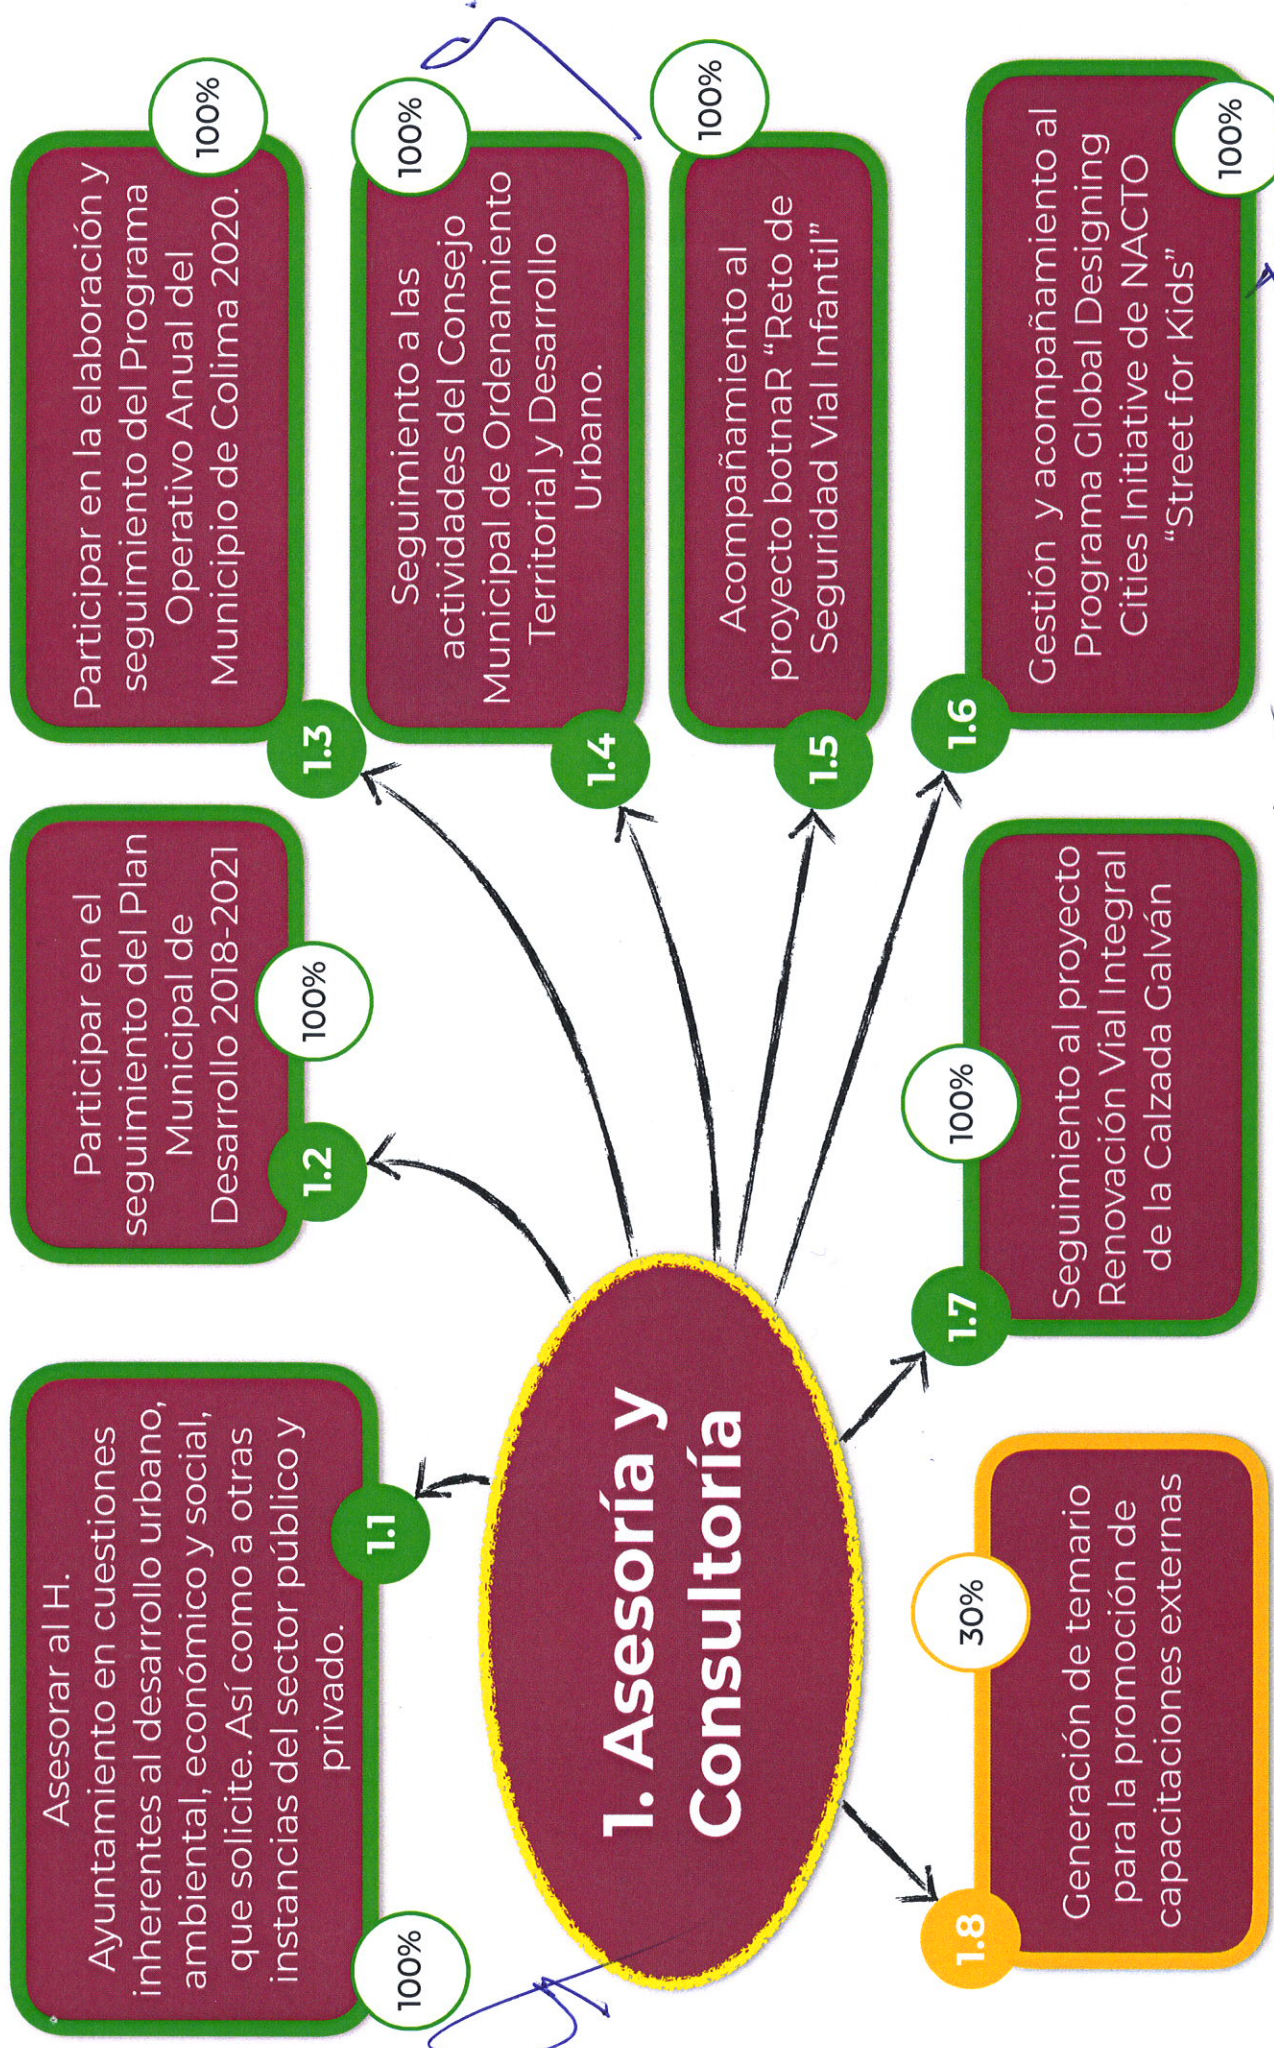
1. Asesoría y Consultoría

1.1
Asesorar al H. Ayuntamiento en cuestiones inherentes al desarrollo urbano, ambiental, económico y social, que solicite. Así como a otras instancias del sector público y privado.
100%

1.2
Participar en el seguimiento del Plan Municipal de Desarrollo 2018-2021
100%

1.3
Participar en la elaboración y seguimiento del Programa Operativo Anual del Municipio de Colima 2020.
100%

1.4
Seguimiento a las actividades del Consejo Municipal de Ordenamiento Territorial y Desarrollo Urbano.
100%

1.5
Acompañamiento al proyecto botnaR "Reto de Seguridad Vial Infantil"
100%

1.6
Gestión y acompañamiento al Programa Global Designing Cities Initiative de NACTO "Street for Kids"
100%

1.7
Seguimiento al proyecto Renovación Vial Integral de la Calzada Galván
100%

1.8
Generación de temario para la promoción de capacitaciones externas
30%